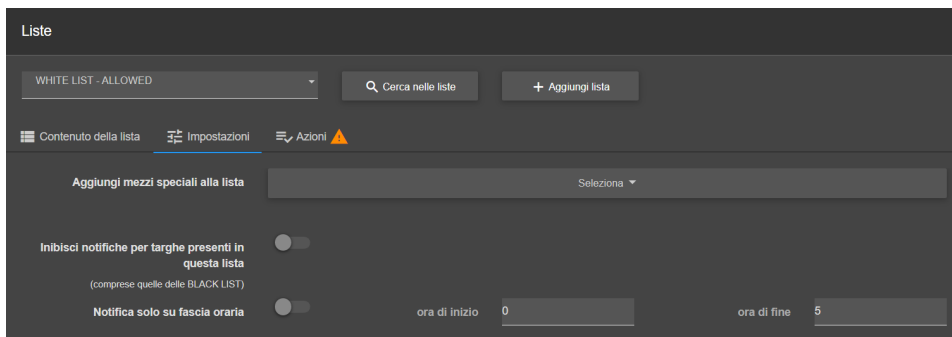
Liste

WHITE LIST - ALLOWED

Cerca nelle liste

+ Aggiungi lista

Contenuto della lista

Impostazioni

Azioni

Aggiungi mezzi speciali alla lista

Seleziona

Inibisci notifiche per targhe presenti in questa lista

(comprese quelle delle BLACK LIST)

Notifica solo su fascia oraria

ora di inizio

0

ora di fine

5